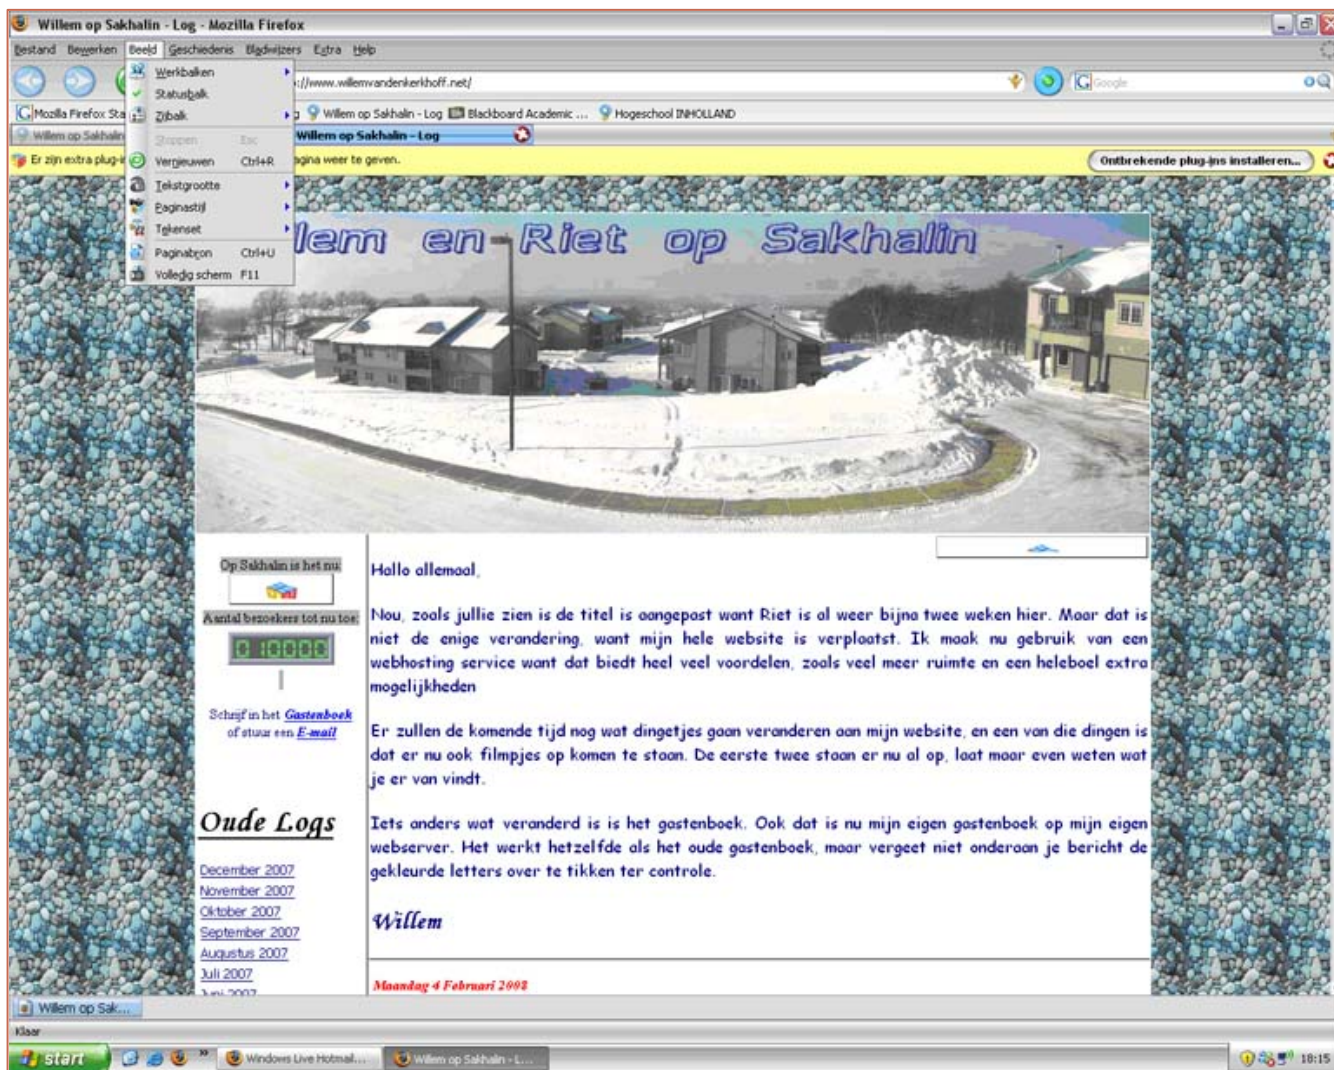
Willem op Sakhalin - Log - Mozilla Firefox

Bestand Bewerken Beeld Geschiedenis Bladwijzers Extra Help

Werkbalken
Statusbalk
Zijbalk
Stoppen Esc
Vernieuwen Ctrl+R
Tekstgrootte
Paginastijl
Tekenset
Paginabron Ctrl+U
Volledig scherm F11

://www.willemvandenkerkhoff.net/

Google

Mozilla Firefox Sta

Willem op Sakhalin - Log

Blackboard Academic ...

Hogeschool INHOLLAND

Willem op Sakhalin

Willem op Sakhalin - Log

Er zijn extra plug-i

agina weer te geven.

Ontbrekende plug-ins installeren...

llem en Riet op Sakhalin

Op Sakhalin is het nu

Aantal bezoekers tot nu toe

0 0000

Schrijf in het Gastenboek of stuur een E-mail

Oude Logs

December 2007
November 2007
Oktober 2007
September 2007
Augustus 2007
Juli 2007
Juni 2007

Hallo allemaal,

Nou, zoals jullie zien is de titel is aangepast want Riet is al weer bijna twee weken hier. Maar dat is niet de enige verandering, want mijn hele website is verplaatst. Ik maak nu gebruik van een webhosting service want dat biedt heel veel voordelen, zoals veel meer ruimte en een heleboel extra mogelijkheden

Er zullen de komende tijd nog wat dingetjes gaan veranderen aan mijn website, en een van die dingen is dat er nu ook filmpjes op komen te staan. De eerste twee staan er nu al op, laat maar even weten wat je er van vindt.

Iets anders wat veranderd is is het gastenboek. Ook dat is nu mijn eigen gastenboek op mijn eigen webserver. Het werkt hetzelfde als het oude gastenboek, maar vergeet niet onderaan je bericht de gekleurde letters over te tikken ter controle.

Willem

Maandag 4 Februari 2008

Willem op Sak...

Klaar

start

Windows Live Hotmail...

Willem op Sakhalin - L...

18:15